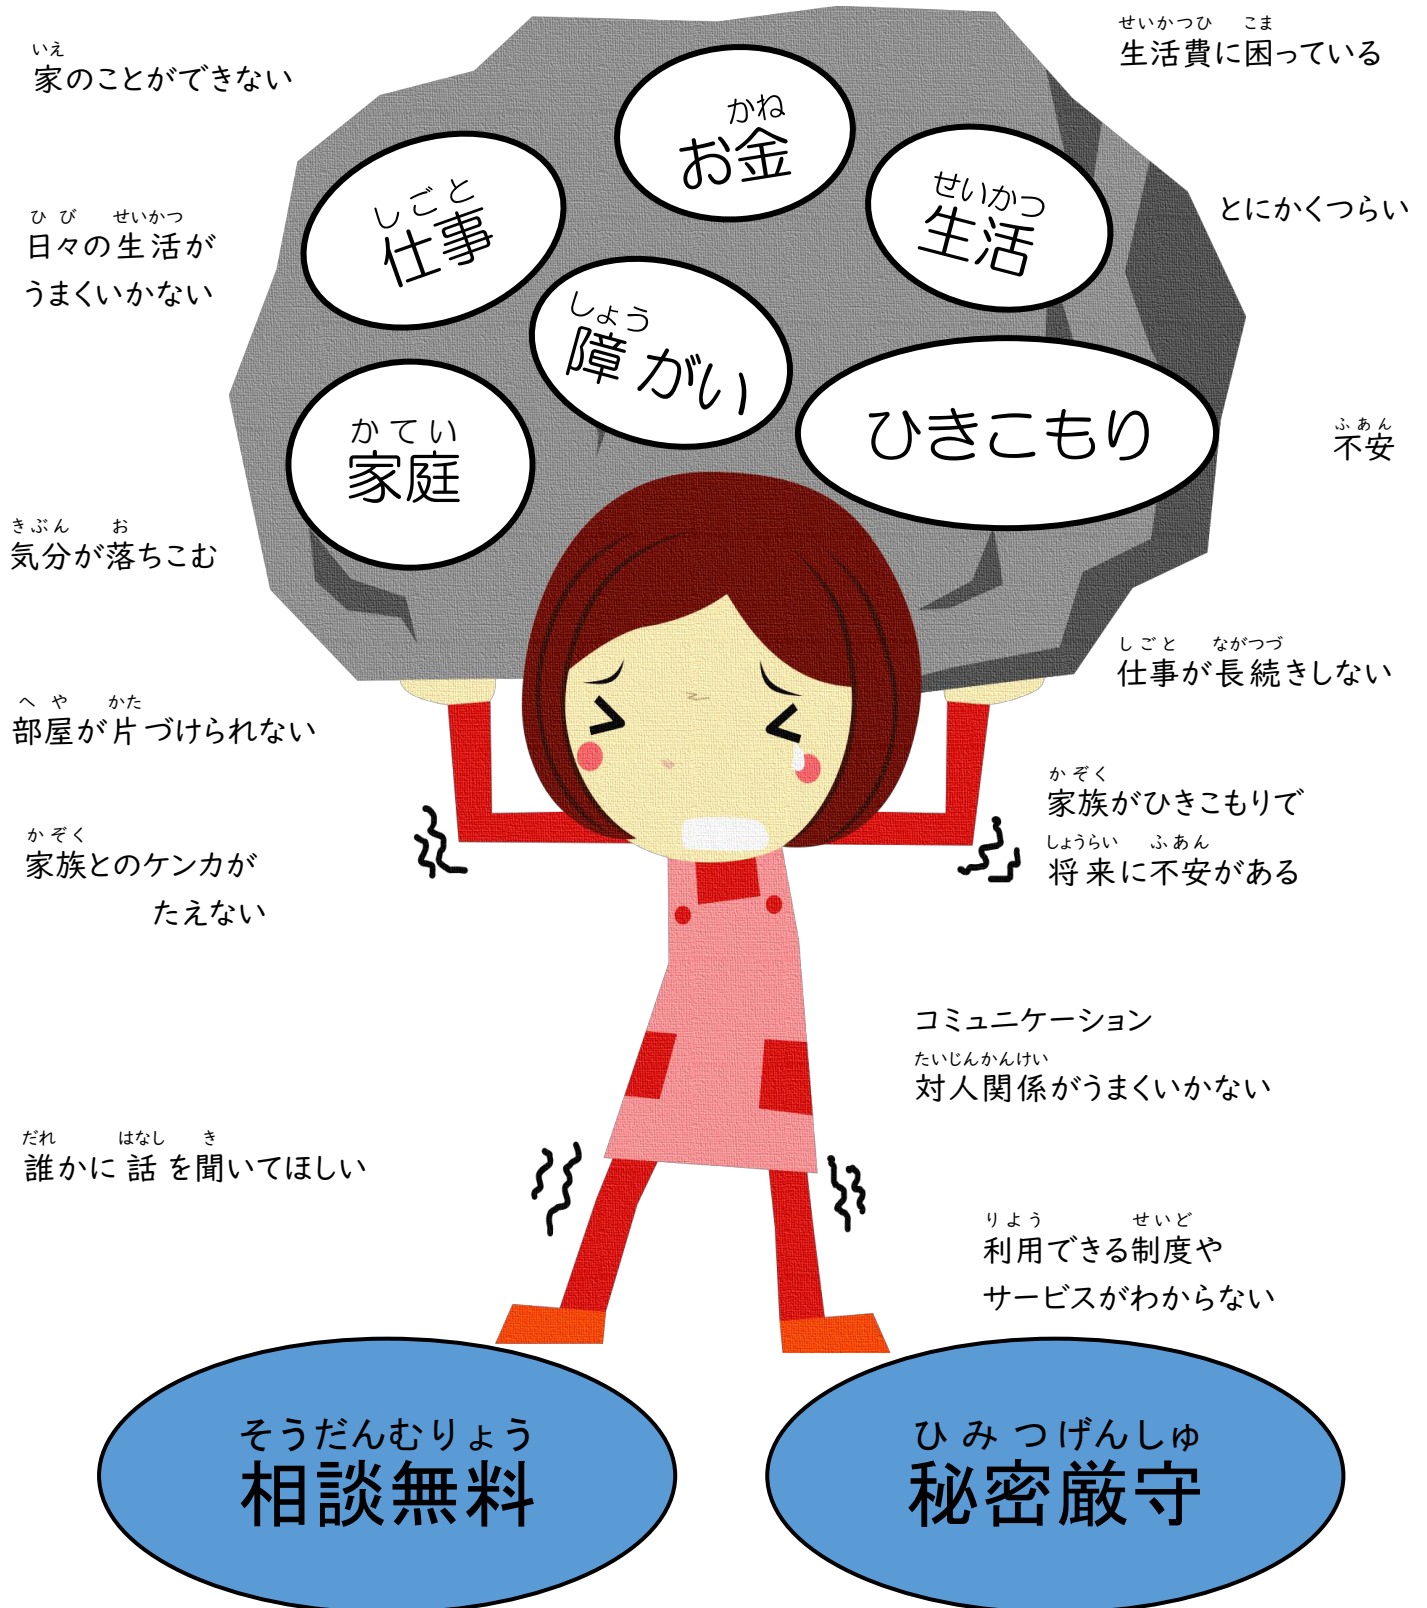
いえ
家のことができない

せいかつひ こま
生活費に困っている

かね
お金

しごと
仕事

せいかつ
生活

とにかくつらい

ひ び せいかつ
日々の生活が
うまくいかない

しょう
障がい

ひきこもり

ふあん
不安

かてい
家庭

きぶん お
気分が落ちこむ

しごと ながつづ
仕事が長続きしない

へや かた
部屋が片づけられない

かぞく
家族がひきこもりで
しょうらい ふあん
将来に不安がある

かぞく
家族とのケンカが
たえない

コミュニケーション
たいじんかんけい
対人関係がうまくいかない

だれ はなし き
誰かに話を聞いてほしい

りよう せいど
利用できる制度や
サービスがわからない

そうだんむりょう
相談無料

ひみつげんしゅ
秘密厳守